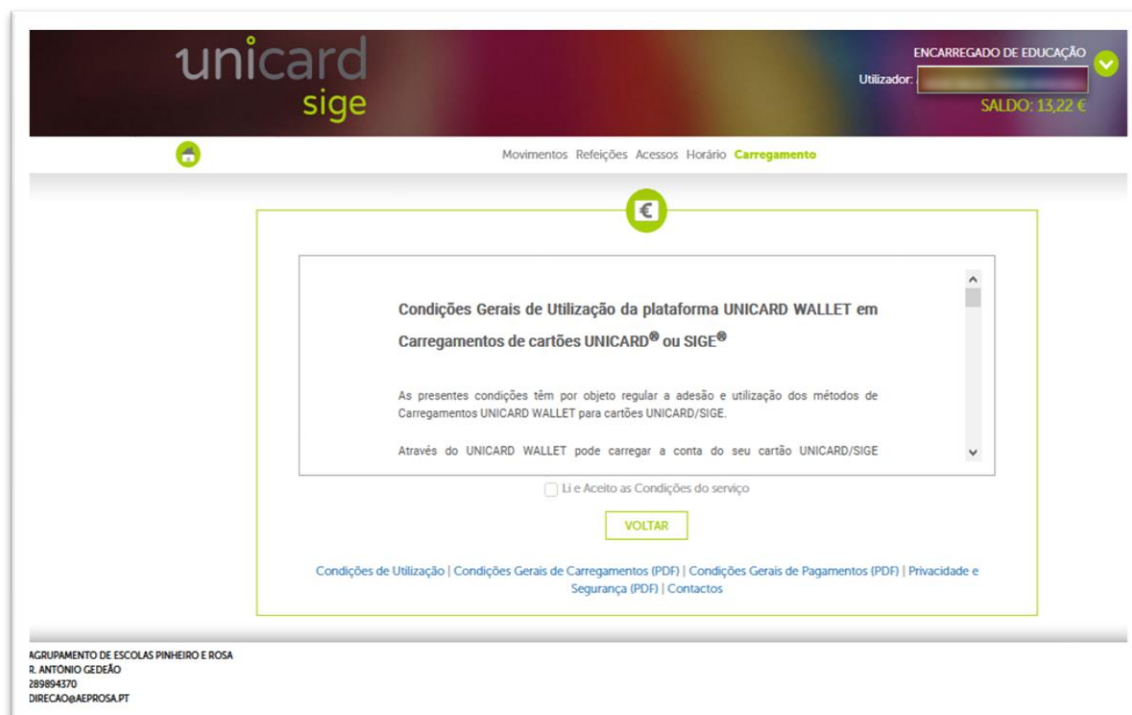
unicard
sige

ENCARREGADO DE EDUCAÇÃO
Utilizador: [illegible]
SALDO: 13,22 €

Movimentos Refeições Acessos Horário Carregamento

€

Condições Gerais de Utilização da plataforma UNICARD WALLET em Carregamentos de cartões UNICARD® ou SIGE®

As presentes condições têm por objeto regular a adesão e utilização dos métodos de Carregamentos UNICARD WALLET para cartões UNICARD/SIGE.

Através do UNICARD WALLET pode carregar a conta do seu cartão UNICARD/SIGE

Li e Aceito as Condições do serviço

VOLTAR

Condições de Utilização | Condições Gerais de Carregamentos (PDF) | Condições Gerais de Pagamentos (PDF) | Privacidade e Segurança (PDF) | Contactos

AGRUPAMENTO DE ESCOLAS PINHEIRO E ROSA
R. ANTÓNIO GEDEÃO
289894370
DIRECAO@AEPROSA.PT